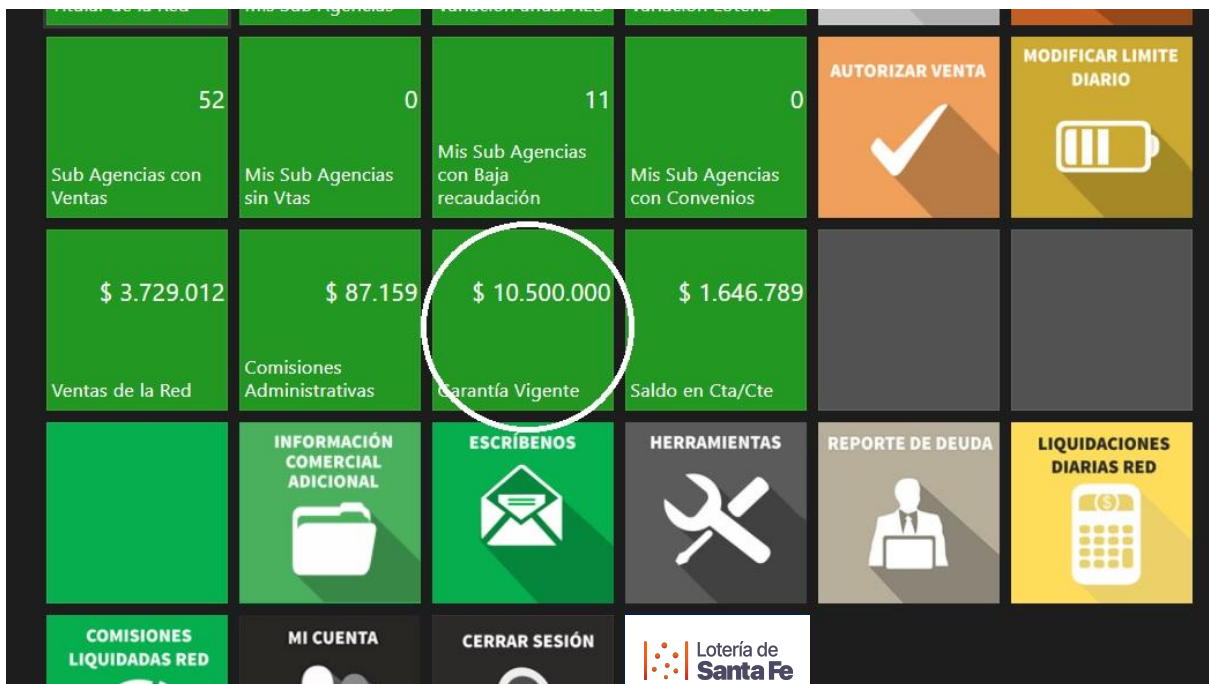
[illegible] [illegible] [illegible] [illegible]

52
Sub Agencias con Ventas

0
Mis Sub Agencias sin Vtas

11
Mis Sub Agencias con Baja recaudación

0
Mis Sub Agencias con Convenios

AUTORIZAR VENTA

MODIFICAR LIMITE DIARIO

$ 3.729.012
Ventas de la Red

$ 87.159
Comisiones Administrativas

$ 10.500.000
Garantía Vigente

$ 1.646.789
Saldo en Cta/Cte

INFORMACIÓN COMERCIAL ADICIONAL

ESCRÍBENOS

HERRAMIENTAS

REPORTE DE DEUDA

LIQUIDACIONES DIARIAS RED

COMISIONES LIQUIDADAS RED

MI CUENTA

CERRAR SESIÓN

Lotería de Santa Fe